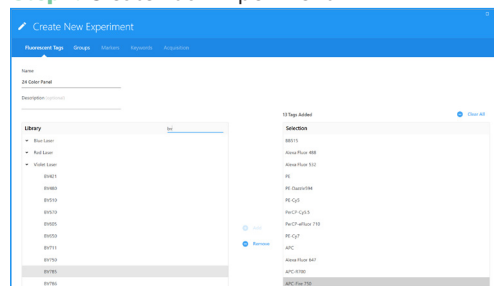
Create New Experiment

Fluorescent Tags Groups Markers Keywords Acquisition

Name
24 Color Panel

Description (optional)

13 Tags Added

Clear All

Library

bv

Blue Laser
Red Laser
Violet Laser
BV421
BV480
BV510
BV570
BV605
BV650
BV711
BV750
BV785
BV786

Add

Remove

Selection
BB515
Alexa Fluor 488
Alexa Fluor 532
PE
PE-Dazzle594
PE-Cy5
PerCP-Cy5.5
PerCP-eFluor 710
PE-Cy7
APC
Alexa Fluor 647
APC-R700
APC-Fire 750